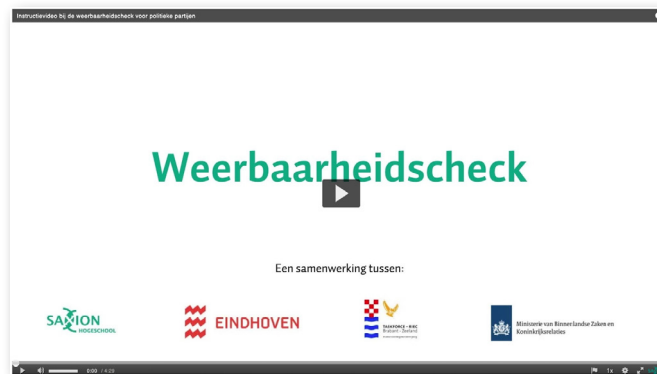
Instructievideo bij de weerbaarheidscheck voor politieke partijen

Weerbaarheidscheck

Een samenwerking tussen:

SAXION HOGESCHOOL

EINDHOVEN

TASKFORCE - BIBC Brabant - Zeeland

Ministerie van Binnenlandse Zaken en Koninkrijksrelaties

0:00 / 4:28

1x